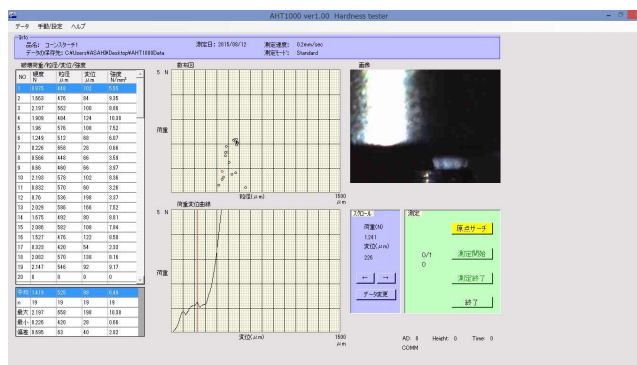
AHT1000 ver1.00 Hardness tester

データ 手動設定 ヘルプ

品名: コーンスターチ1
データ保存先: C:¥Users¥ASAHI¥Desktop¥AHT1000Data
測定日: 2015/08/12
測定速度: 0.2mm/sec
測定モード: Standard

破壊荷重/粒径/変位/強度

| NO | 荷重 N | 粒径 μm | 変位 μm | 強度 N/mm² |
|---|---|---|---|---|
| 1 | 0.075 | 440 | 102 | 5.05 |
| 2 | 1.663 | 476 | 84 | 9.35 |
| 3 | 2.197 | 562 | 100 | 8.86 |
| 4 | 1.909 | 484 | 124 | 10.38 |
| 5 | 1.96 | 576 | 108 | 7.52 |
| 6 | 1.245 | 512 | 68 | 6.07 |
| 7 | 0.226 | 658 | 28 | 0.66 |
| 8 | 0.566 | 446 | 66 | 3.59 |
| 9 | 0.66 | 490 | 66 | 3.57 |
| 10 | 2.158 | 576 | 102 | 8.35 |
| 11 | 0.832 | 570 | 60 | 3.26 |
| 12 | 0.76 | 536 | 198 | 3.37 |
| 13 | 2.026 | 586 | 106 | 7.52 |
| 14 | 1.576 | 492 | 80 | 8.81 |
| 15 | 2.008 | 582 | 108 | 7.64 |
| 16 | 1.527 | 476 | 122 | 8.58 |
| 17 | 0.323 | 420 | 54 | 2.33 |
| 18 | 2.062 | 570 | 138 | 8.16 |
| 19 | 2.147 | 546 | 92 | 9.17 |
| 20 | 0 | 0 | 0 | 0 |

| 平均 | 1.416 | 525 | 96 | 6.65 |
|---|---|---|---|---|
| n | 19 | 19 | 19 | 19 |
| 最大 | 2.197 | 658 | 198 | 10.38 |
| 最小 | 0.226 | 420 | 28 | 0.66 |
| 偏差 | 0.695 | 63 | 40 | 2.82 |

散布図
5 N
荷重
粒径(μm)
1500 μm

荷重変位曲線
5 N
荷重
変位(μm)
1500 μm

画像

スクロール
荷重(N)
1.241
変位(μm)
226
← →
データ変更

測定
原点サーチ
測定開始
0/1
0
測定終了
終了

AD: 0 Height: 0 Time: 0
COMM